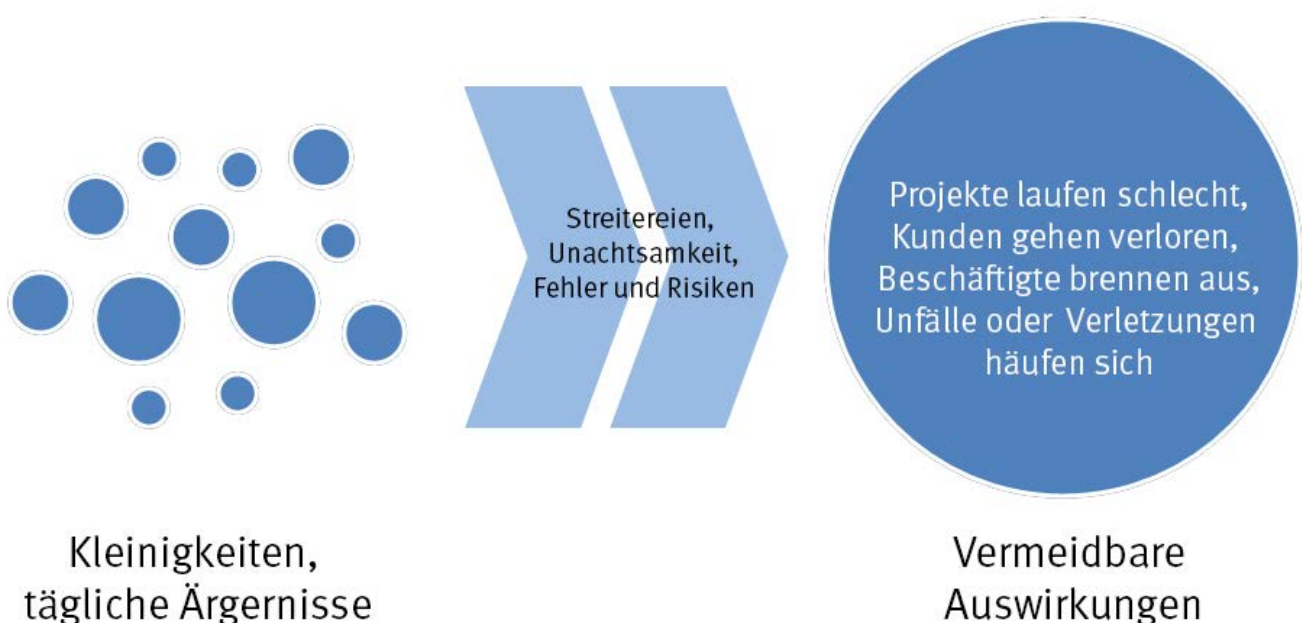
Streitereien, Unachtsamkeit, Fehler und Risiken

Projekte laufen schlecht, Kunden gehen verloren, Beschäftigte brennen aus, Unfälle oder Verletzungen häufen sich

Kleinigkeiten, tägliche Ärgernisse

Vermeidbare Auswirkungen